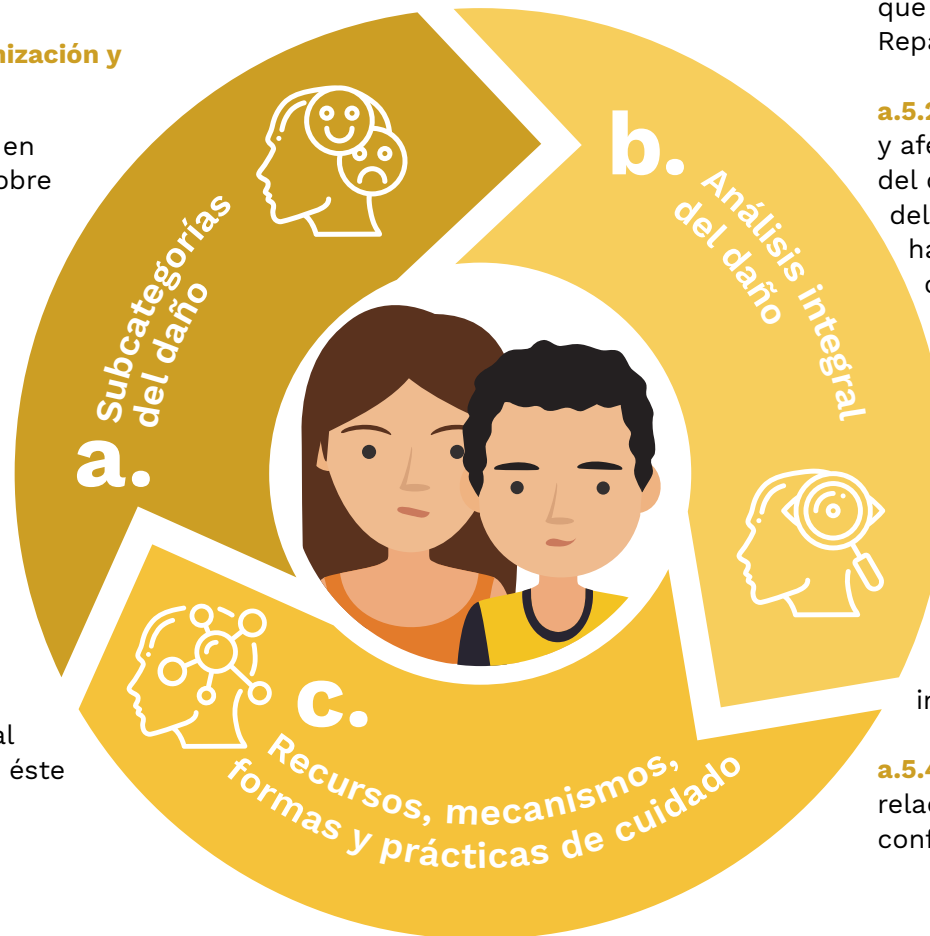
nización y

en
obre

al
éste

a.
Subcategorías del daño

b.
Análisis integral del daño

c.
Recursos, mecanismos, formas y prácticas de cuidado

que
Repa

a.5.2
y afe
del
del
ha
c

in

a.5.4
relac
conf